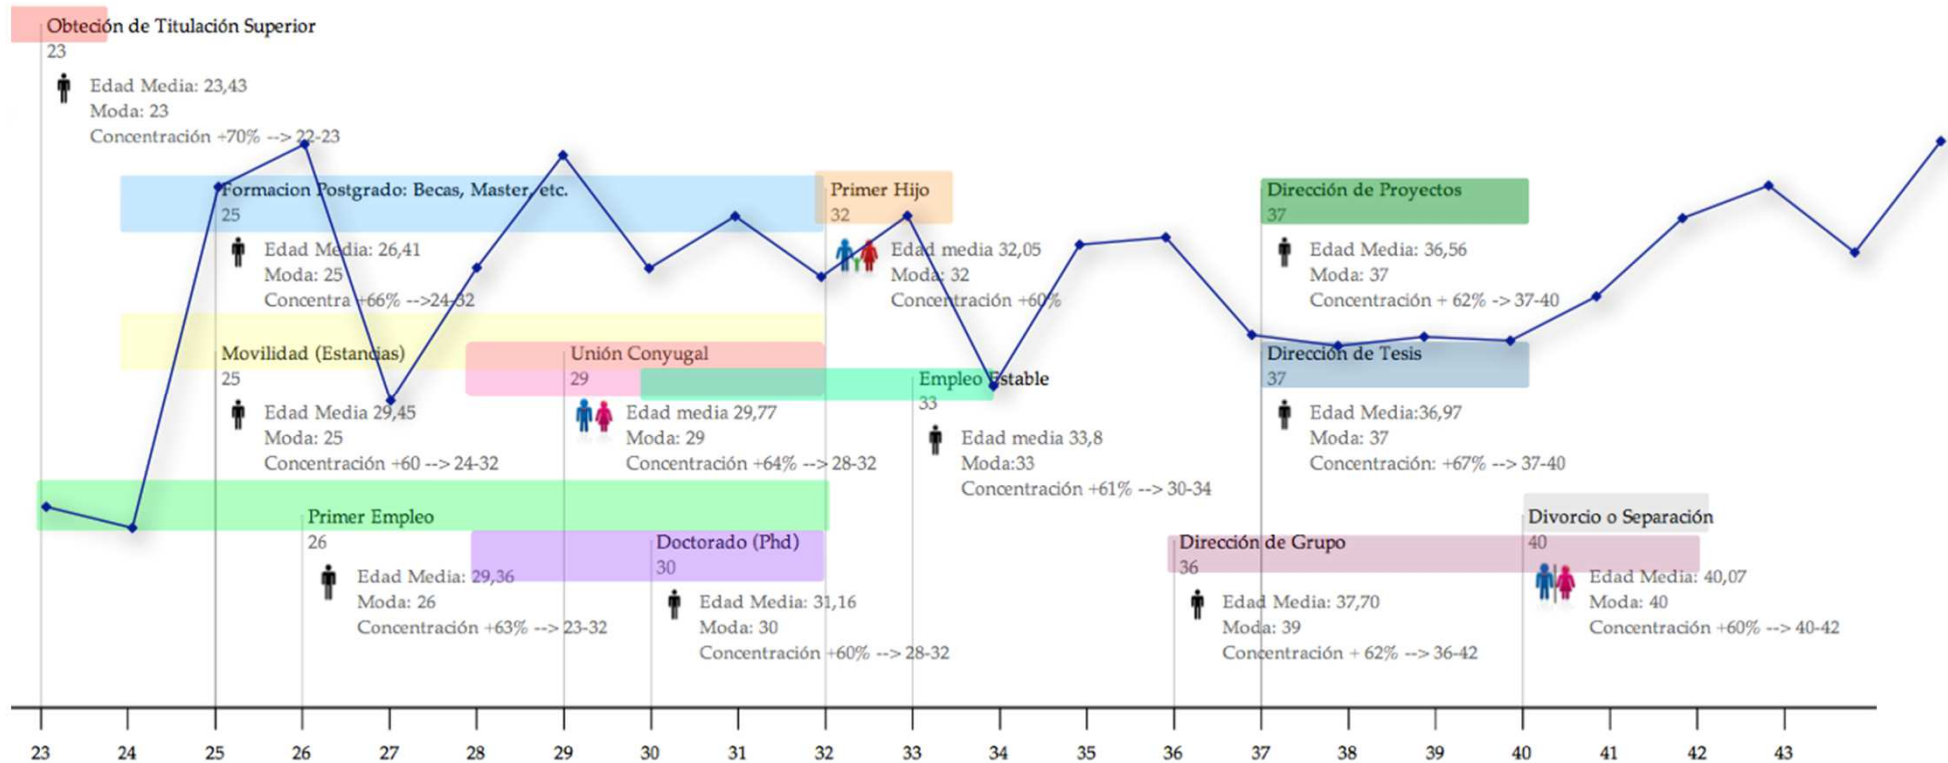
Obteción de Titulación Superior
23
Edad Media: 23,43
Moda: 23
Concentración +70% --> 22-23

Formacion Postgrado: Becas, Master, etc.
25
Edad Media: 26,41
Moda: 25
Concentra +66% -->24-32

Primer Hijo
32
Edad media 32,05
Moda: 32
Concentración +60%

Dirección de Proyectos
37
Edad Media: 36,56
Moda: 37
Concentración + 62% -> 37-40

Movilidad (Estancias)
25
Edad Media 29,45
Moda: 25
Concentración +60 --> 24-32

Unión Conyugal
29
Edad media 29,77
Moda: 29
Concentración +64% --> 28-32

Empleo Estable
33
Edad media 33,8
Moda:33
Concentración +61% --> 30-34

Dirección de Tesis
37
Edad Media:36,97
Moda: 37
Concentración: +67% --> 37-40

Primer Empleo
26
Edad Media: 29,36
Moda: 26
Concentración +63% --> 23-32

Doctorado (Phd)
30
Edad Media: 31,16
Moda: 30
Concentración +60% --> 28-32

Dirección de Grupo
36
Edad Media: 37,70
Moda: 39
Concentración + 62% --> 36-42

Divorcio o Separación
40
Edad Media: 40,07
Moda: 40
Concentración +60% --> 40-42

23 24 25 26 27 28 29 30 31 32 33 34 35 36 37 38 39 40 41 42 43